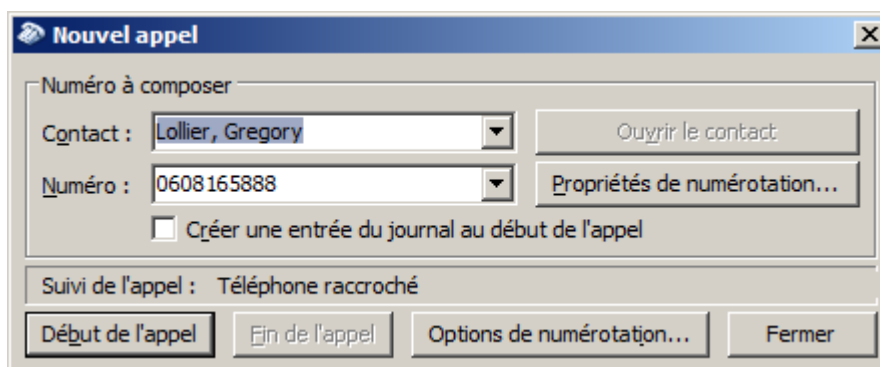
Nouvel appel

Numéro à composer

Contact : Lollier, Gregory

Ouvrir le contact

Numéro : 0608165888

Propriétés de numérotation...

Créer une entrée du journal au début de l'appel

Suivi de l'appel : Téléphone raccroché

Début de l'appel

Fin de l'appel

Options de numérotation...

Fermer